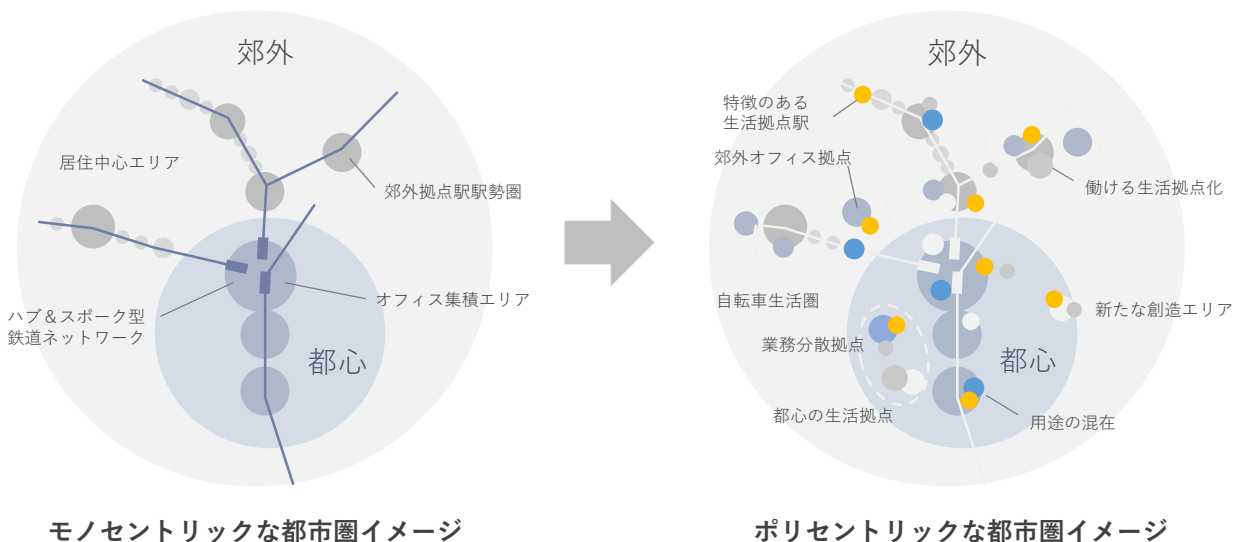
郊外

居住中心エリア

郊外拠点駅駅勢圏

ハブ＆スポーク型
鉄道ネットワーク

オフィス集積エリア

都心

モノセントリックな都市圏イメージ

郊外

特徴のある
生活拠点駅

郊外オフィス拠点

働ける生活拠点化

自転車生活圏

新たな創造エリア

業務分散拠点

都心

都心の生活拠点

用途の混在

ポリセントリックな都市圏イメージ